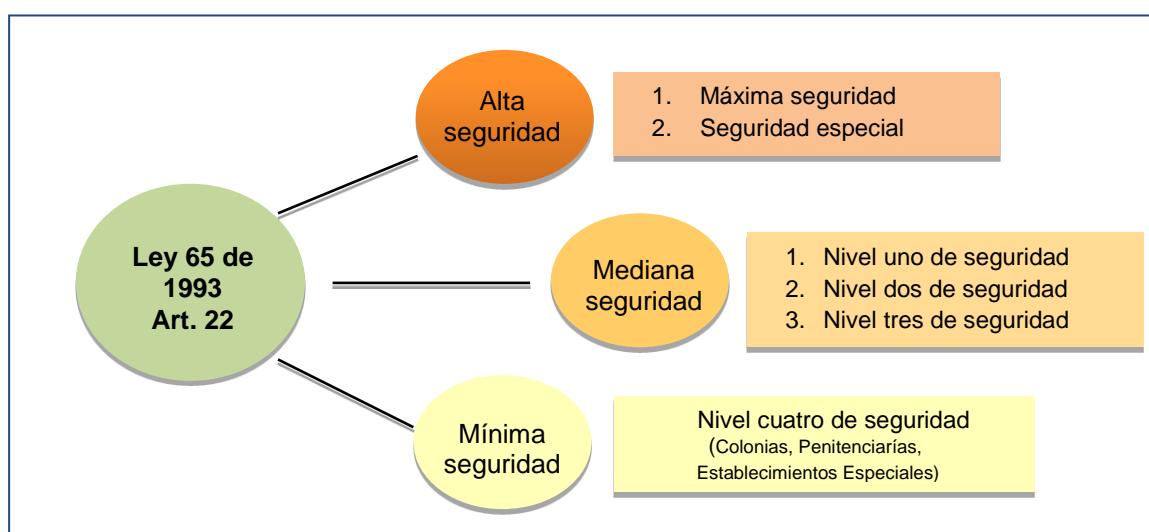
Ley 65 de 1993 Art. 22

Alta seguridad

1. Máxima seguridad
2. Seguridad especial

Mediana seguridad

1. Nivel uno de seguridad
2. Nivel dos de seguridad
3. Nivel tres de seguridad

Mínima seguridad

Nivel cuatro de seguridad (Colonias, Penitenciarías, Establecimientos Especiales)